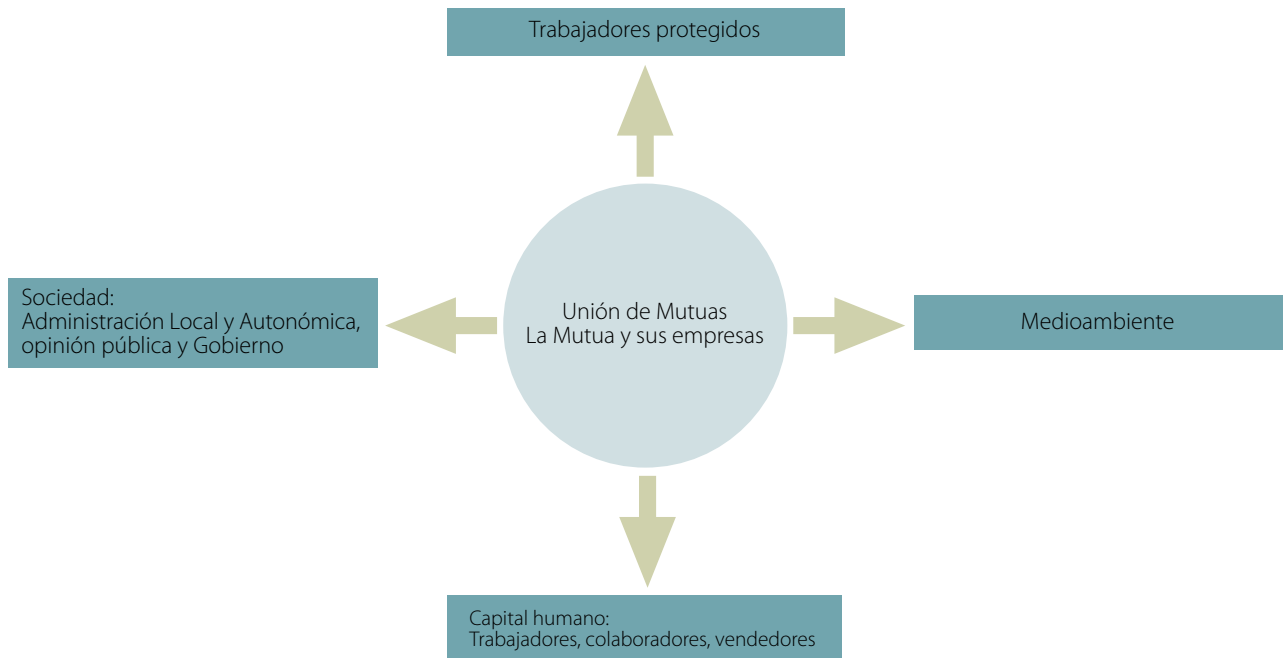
Trabajadores protegidos

Sociedad:
Administración Local y Autonómica, opinión pública y Gobierno

Unión de Mutuas
La Mutua y sus empresas

Medioambiente

Capital humano:
Trabajadores, colaboradores, vendedores